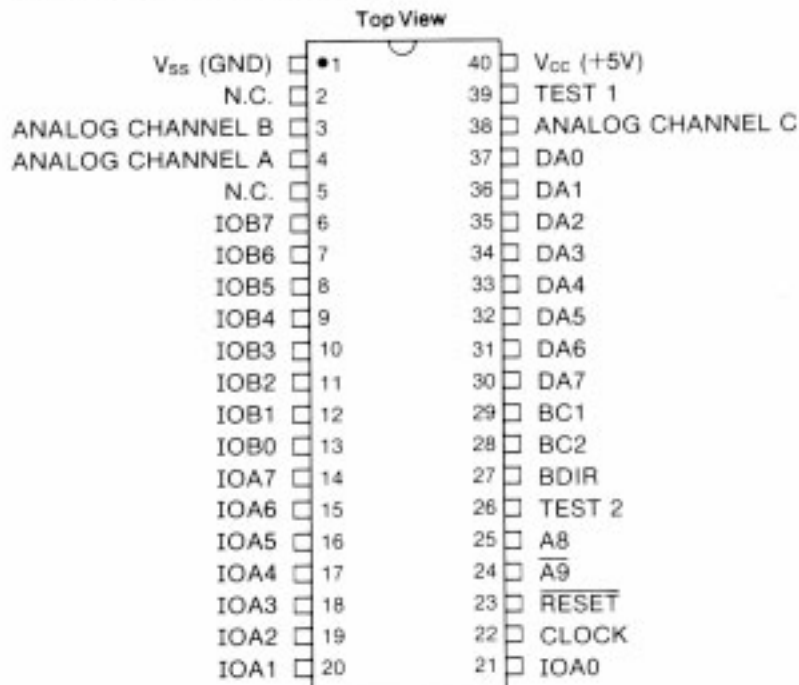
Top View

$V_{SS}$ (GND) 1
N.C. 2
ANALOG CHANNEL B 3
ANALOG CHANNEL A 4
N.C. 5
IOB7 6
IOB6 7
IOB5 8
IOB4 9
IOB3 10
IOB2 11
IOB1 12
IOB0 13
IOA7 14
IOA6 15
IOA5 16
IOA4 17
IOA3 18
IOA2 19
IOA1 20

40 $V_{CC}$ (+5V)
39 TEST 1
38 ANALOG CHANNEL C
37 DA0
36 DA1
35 DA2
34 DA3
33 DA4
32 DA5
31 DA6
30 DA7
29 BC1
28 BC2
27 BDIR
26 TEST 2
25 A8
24 $\overline{A9}$
23 $\overline{RESET}$
22 CLOCK
21 IOA0